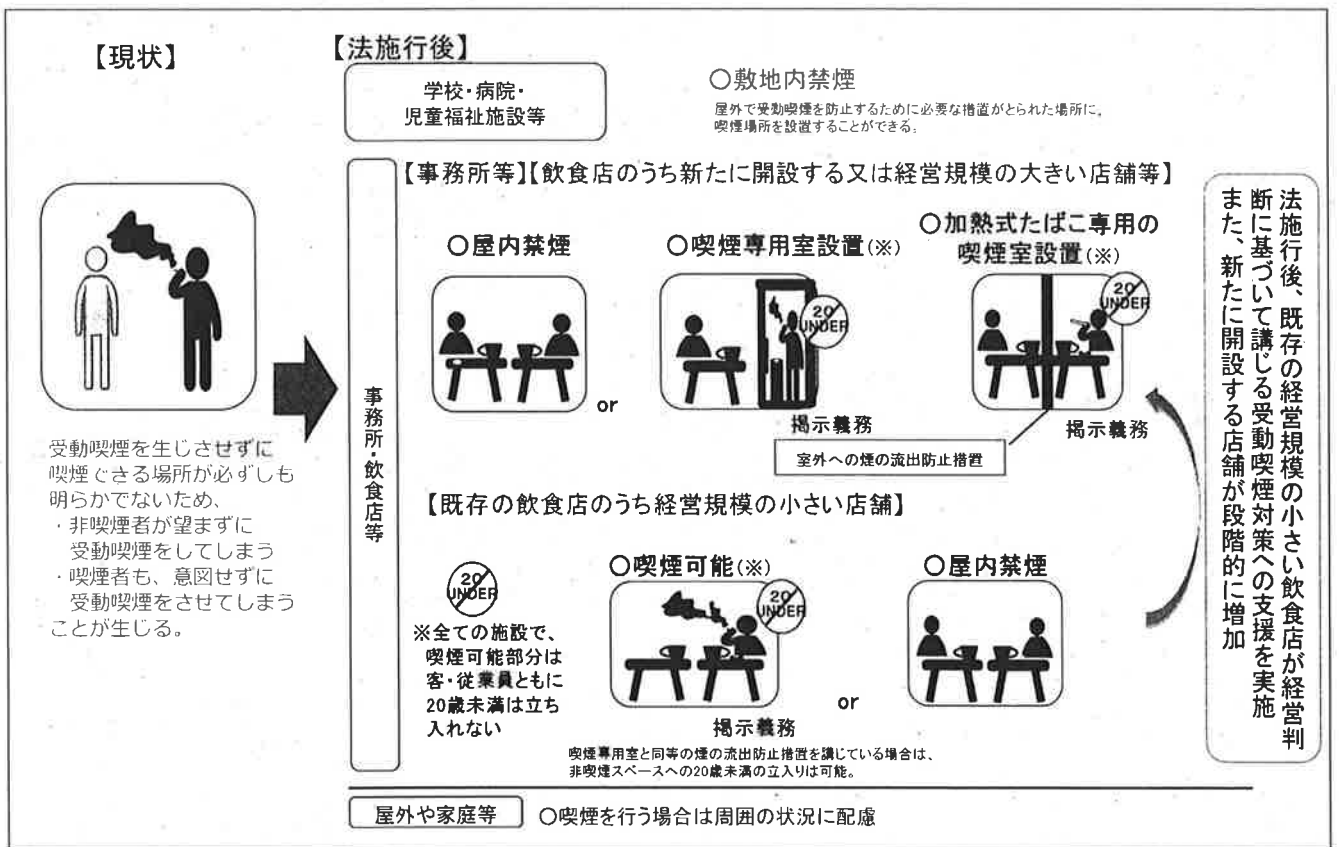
【現状】

受動喫煙を生じさせずに喫煙できる場所が必ずしも明らかでないため、
・非喫煙者が望まずに受動喫煙をしてしまう
・喫煙者も、意図せずに受動喫煙をさせてしまう
ことが生じる。

【法施行後】

学校・病院・児童福祉施設等

○敷地内禁煙
屋外で受動喫煙を防止するために必要な措置がとられた場所に、喫煙場所を設置することができる。

事務所・飲食店等

【事務所等】【飲食店のうち新たに開設する又は経営規模の大きい店舗等】

○屋内禁煙

or

○喫煙専用室設置(※)

20 UNDER

掲示義務

○加熱式たばこ専用の喫煙室設置(※)

20 UNDER

掲示義務

室外への煙の流出防止措置

【既存の飲食店のうち経営規模の小さい店舗】

20 UNDER

※全ての施設で、喫煙可能部分は客・従業員ともに20歳未満は立ち入れない

○喫煙可能(※)

20 UNDER

掲示義務

or

○屋内禁煙

喫煙専用室と同等の煙の流出防止措置を講じている場合は、非喫煙スペースへの20歳未満の立入りは可能。

法施行後、既存の経営規模の小さい飲食店が経営判断に基づいて講じる受動喫煙対策への支援を実施
また、新たに開設する店舗が段階的に増加

屋外や家庭等 ○喫煙を行う場合は周囲の状況に配慮